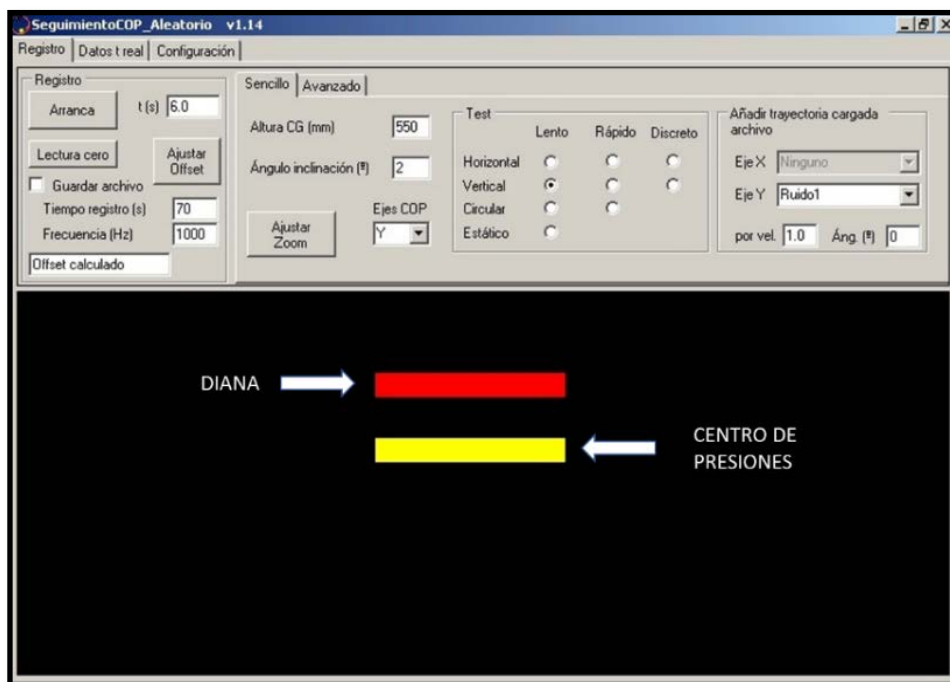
SeguimientoCOP_Aleatorio v1.14

Registro | Datos t real | Configuración

Registro
Arranca
t(s) 6.0
Lectura cero
Ajustar Offset
Guardar archivo
Tiempo registro (s) 70
Frecuencia (Hz) 1000
Offset calculado

Sencillo | Avanzado
Altura CG (mm) 550
Ángulo inclinación (º) 2
Ajustar Zoom
Ejes COP
Y

Test
Lento Rápido Discreto
Horizontal
Vertical
Circular
Estático

Añadir trayectoria cargada archivo
Eje X Ninguno
Eje Y Ruido1
por vel. 1.0 Áng. (º) 0

DIANA

CENTRO DE PRESIONES